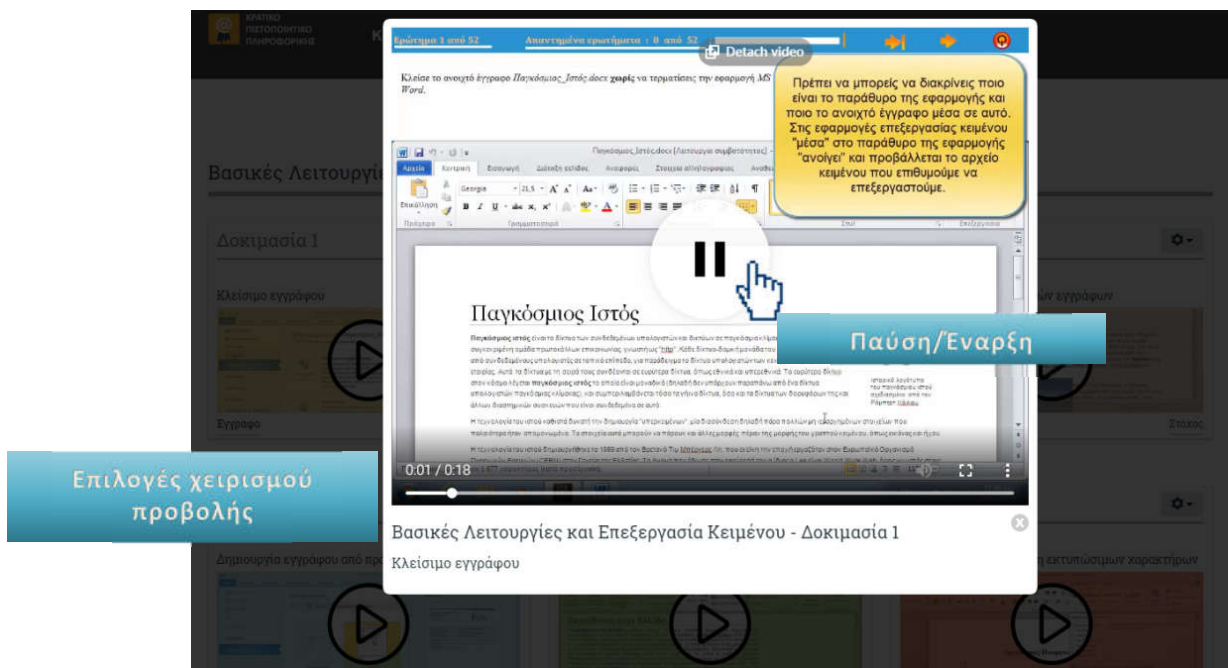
ΚΡΑΤΙΚΟ ΠΙΣΤΟΠΟΙΗΤΙΚΟ ΠΛΗΡΟΦΟΡΙΚΗΣ

Ερώτημα 1 από 52

Απαντημένα ερωτήματα : 0 από 52

Detach video

Κλείσε το ανοιχτό έγγραφο Παγκόσμιος_Ιστός.docx χωρίς να τερματίσεις την εφαρμογή MS Word.

Πρέπει να μπορείς να διακρίνεις ποιο είναι το παράθυρο της εφαρμογής και ποιο το ανοιχτό έγγραφο μέσα σε αυτό. Στις εφαρμογές επεξεργασίας κειμένου "μέσα" στο παράθυρο της εφαρμογής "ανοίγει" και προβάλλεται το αρχείο κειμένου που επιθυμούμε να επεξεργαστούμε.

Παγκόσμιος_Ιστός.docx [Λειτουργία συμβατότητας]

Αρχείο Κεντρική Εισαγωγή Διάταξη σελίδας Αναφορές Στοιχεία αλληλογραφίας

Παγκόσμιος Ιστός

Παύση/Έναρξη

Βασικές Λειτουργίες

Δοκιμασία 1

Κλείσιμο εγγράφου

Έγγραφο

Στόχος

Επιλογές χειρισμού προβολής

0:01 / 0:18

Βασικές Λειτουργίες και Επεξεργασία Κειμένου - Δοκιμασία 1

Κλείσιμο εγγράφου

Δημιουργία εγγράφου από πρ

εκτυπώσιμων χαρακτήρων